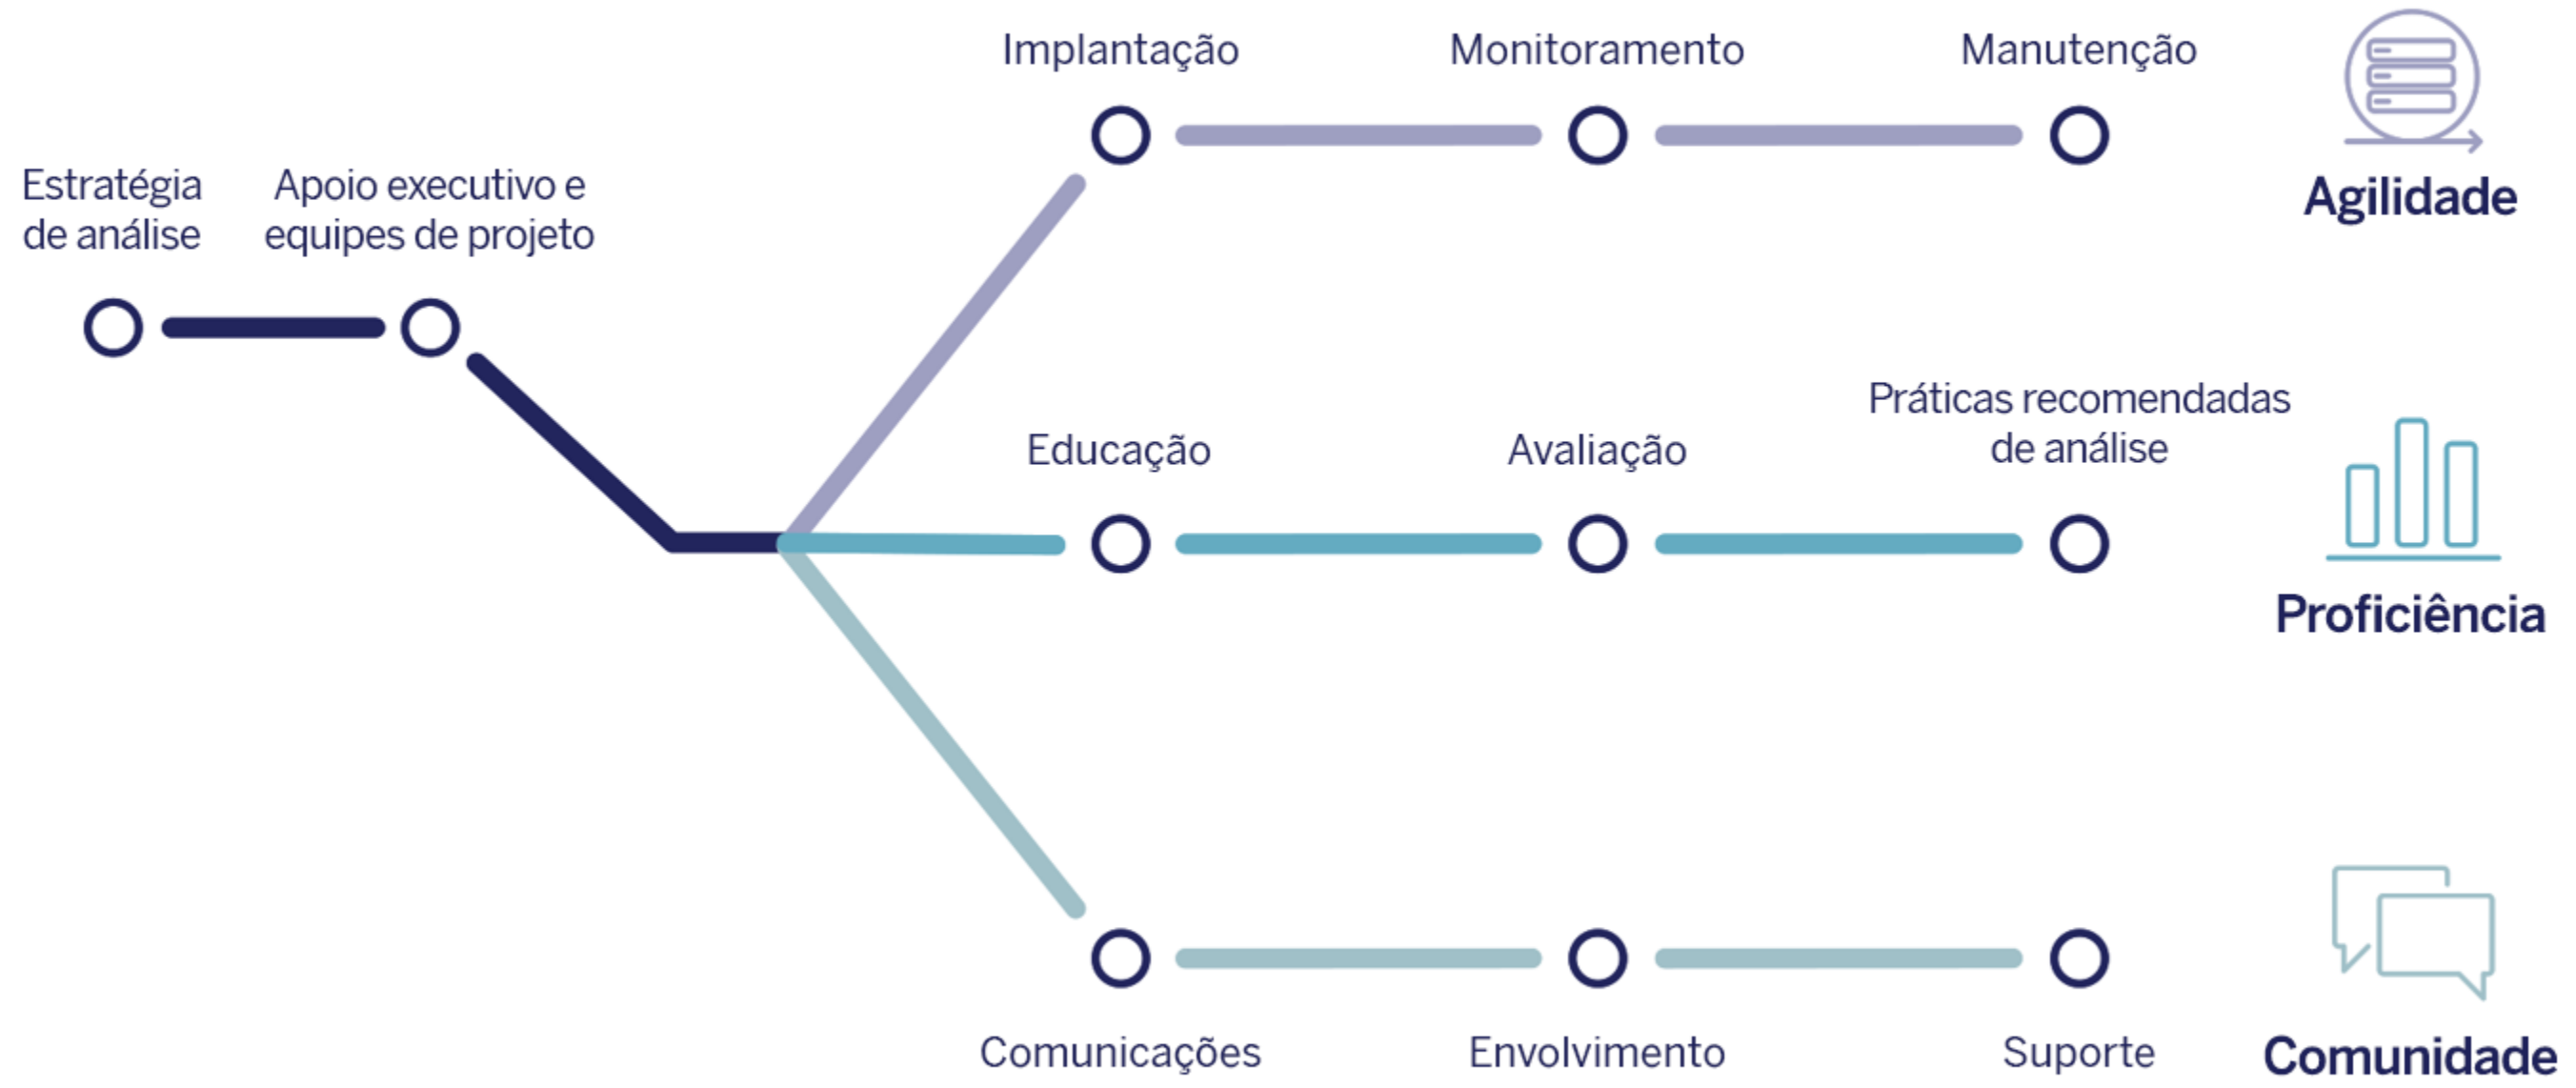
Estratégia de análise

Apoio executivo e equipes de projeto

Implantação

Monitoramento

Manutenção

Agilidade

Educação

Avaliação

Práticas recomendadas de análise

Proficiência

Comunicações

Envolvimento

Suporte

Comunidade